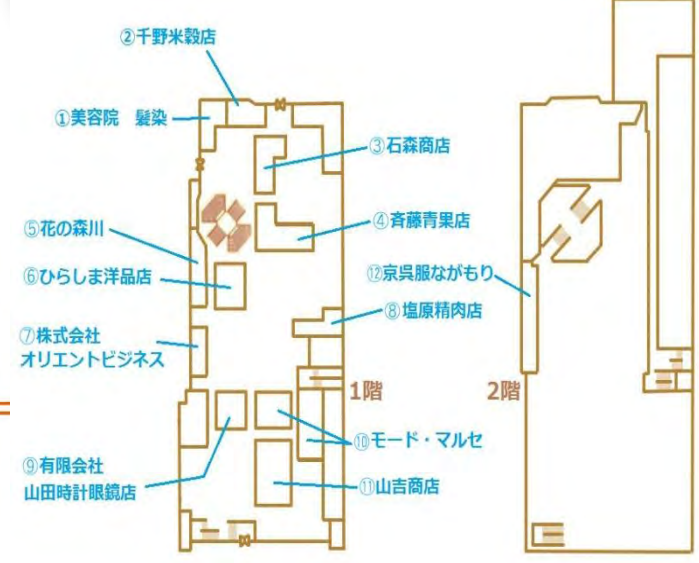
②千野米穀店

①美容院　髪染

③石森商店

④斉藤青果店

⑤花の森川

⑥ひらしま洋品店

⑫京呉服ながもり

⑧塩原精肉店

⑦株式会社
オリエントビジネス

1階

2階

⑩モード・マルセ

⑨有限会社
山田時計眼鏡店

⑪山吉商店